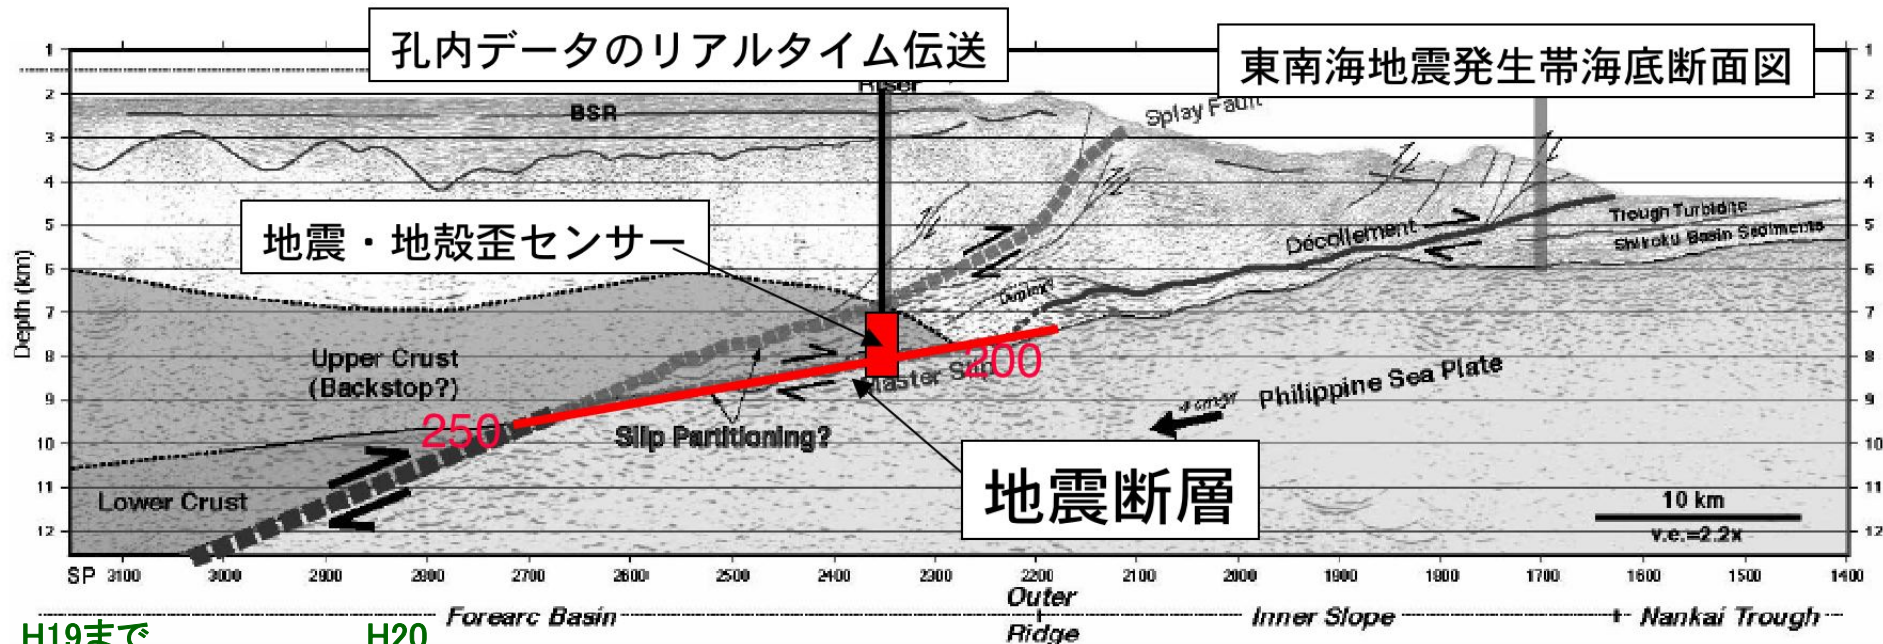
孔内データのリアルタイム伝送

東南海地震発生帯海底断面図

Riser

BSR

Splay Fault

地震・地殻歪センサー

Décollement

Trough Turbidite

Shikoku Basin Sediments

Duplex

Upper Crust
(Backstop?)

Master S

200

250

Philippine Sea Plate

Slip Partitioning?

地震断層

Lower Crust

10 km

v.e.=2.2x

Depth (km)

1
2
3
4
5
6
7
8
9
10
11
12

SP 3100 3000 2900 2800 2700 2600 2500 2400 2300 2200 2100 2000 1900 1800 1700 1600 1500 1400

Forearc Basin

Outer Ridge

Inner Slope

Nankai Trough

H19まで

H20